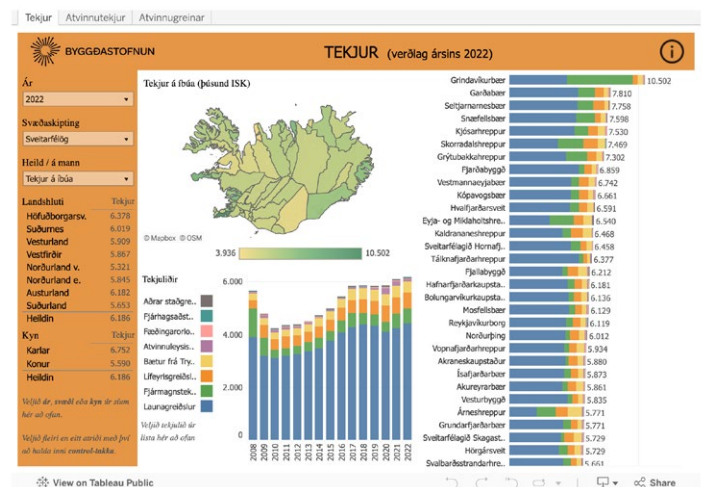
Tekjur | Atvinnutekjur | Atvinnugreinar

BYGGÐASTOFNUN

TEKJUR (verðlag ársins 2022)

Ár
2022

Svæðaskipting
Sveitarfélög

Heild / á mann
Tekjur á íbúa

| Landshluti | Tekjur |
|---|---|
| Höfuðborgarsv. | 6.378 |
| Suðurnes | 6.019 |
| Vesturland | 5.909 |
| Vestfirðir | 5.867 |
| Norðurland v. | 5.321 |
| Norðurland e. | 5.845 |
| Austurland | 6.182 |
| Suðurland | 5.653 |
| Heildin | 6.186 |

| Kyn | Tekjur |
|---|---|
| Karlar | 6.752 |
| Konur | 5.590 |
| Heildin | 6.186 |

Veljið ár, svæði eða kyn ár sem hér að ofan.

Veljið fleiri en eitt atriði með því að halda inni control-takka.

Tekjur á íbúa (þúsund ISK)

© Mapbox © OSM

3.936 10.502

Tekjuliðir
Aðrar staðgre...
Fjármagnstekj...
Fæðingarorlo...
Atvinnuleysis...
Bætur frá Try...
Lífeyrisgreiðsl...
Fjármagnstek...
Launagreiðslur

Veljið tekjulið úr lista hér að ofan

6.000
4.000
2.000
0

2008 2009 2010 2011 2012 2013 2014 2015 2016 2017 2018 2019 2020 2021 2022

Grindavíkurbær 10.502
Garðabær 7.810
Seltjarnarnesbær 7.758
Snæfellsbær 7.598
Kjósarhreppur 7.530
Skorradalshreppur 7.469
Grýtubakkahreppur 7.302
Fjarðabyggð 6.859
Vestmannaeyjabær 6.742
Kópavogsbær 6.661
Hvalfjarðarsveit 6.591
Eyja- og Miklaholtshre... 6.540
Kaldrananeshreppur 6.468
Sveitarfélagið Hornafj... 6.458
Tálknafjarðarhreppur 6.377
Fjallabyggð 6.212
Hafnarfjarðarkaupsta... 6.181
Bolungarvíkurkaupsta... 6.136
Mosfellsbær 6.129
Reykjavíkurborg 6.119
Norðurþing 6.012
Vopnafjarðarhreppur 5.934
Akraneskaupstaður 5.880
Ísafjarðarbær 5.873
Akureyrarbær 5.861
Vesturbyggð 5.835
Árneshreppur 5.771
Grundarfjarðarbær 5.771
Sveitarfélagið Skagast... 5.729
Hörgársveit 5.729
Svalbarðsstrandarhre... 5.661

View on Tableau Public
Share